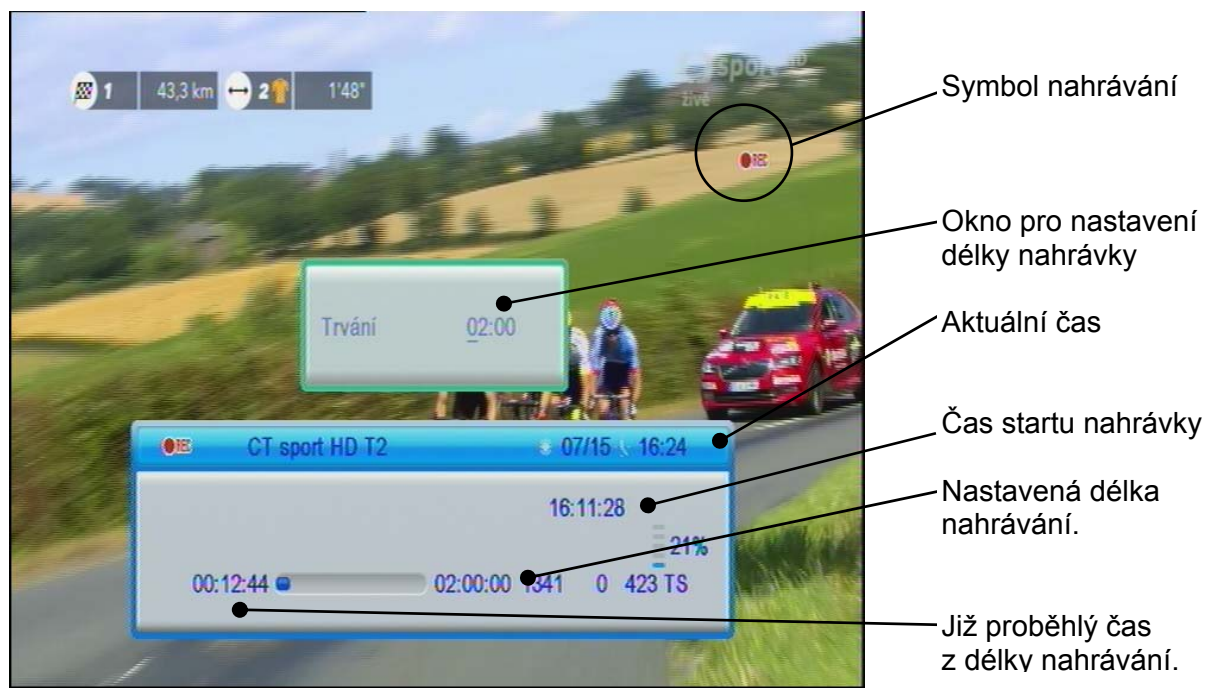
1 43,3 km 2 1'48"

sport HD
živě

Symbol nahrávání

Okno pro nastavení délky nahrávky

Trvání 02:00

Aktuální čas

CT sport HD T2 07/15 16:24

Čas startu nahrávky

16:11:28

Nastavená délka nahrávání.

21%

00:12:44 02:00:00 1341 0 423 TS

Již proběhlý čas z délky nahrávání.